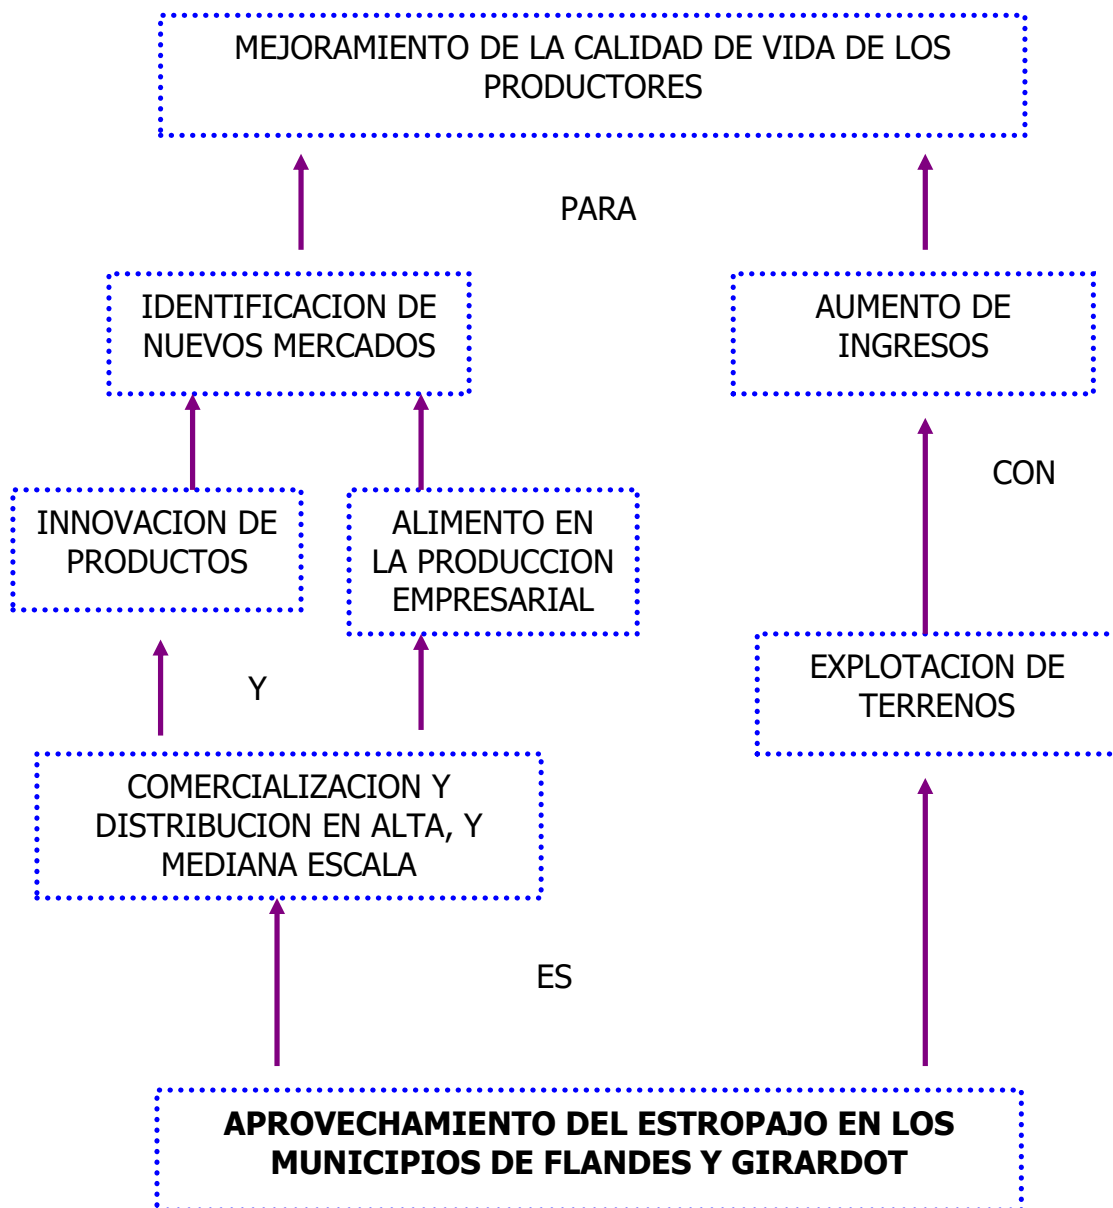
MEJORAMIENTO DE LA CALIDAD DE VIDA DE LOS PRODUCTORES

PARA

IDENTIFICACION DE NUEVOS MERCADOS

AUMENTO DE INGRESOS

CON

INNOVACION DE PRODUCTOS

ALIMENTO EN LA PRODUCCION EMPRESARIAL

Y

EXPLOTACION DE TERRENOS

COMERCIALIZACION Y DISTRIBUCION EN ALTA, Y MEDIANA ESCALA

ES

**APROVECHAMIENTO DEL ESTROPAJO EN LOS MUNICIPIOS DE FLANDES Y GIRARDOT**